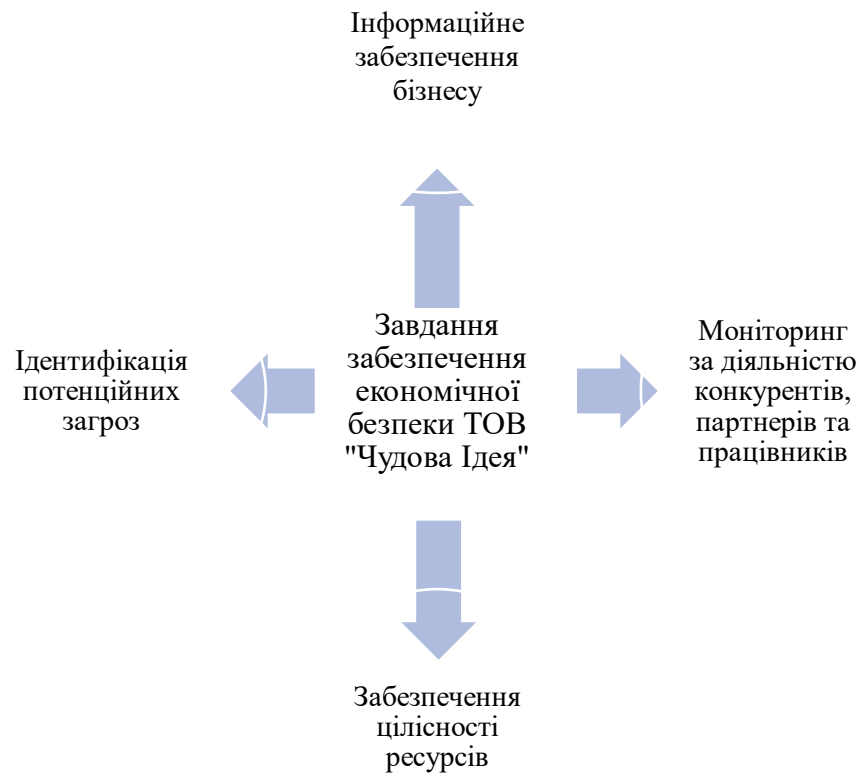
Інформаційне забезпечення бізнесу

Ідентифікація потенційних загроз

Завдання забезпечення економічної безпеки ТОВ "Чудова Ідея"

Моніторинг за діяльністю конкурентів, партнерів та працівників

Забезпечення цілісності ресурсів